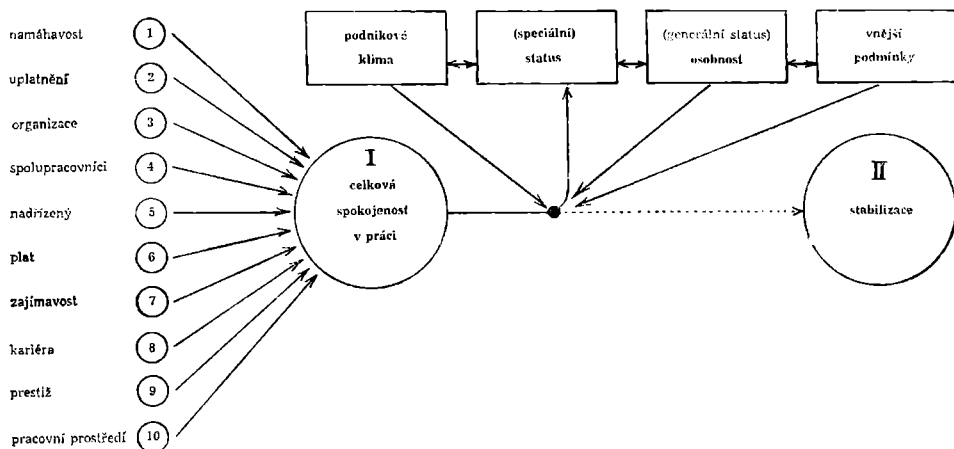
namáhavost 1
uplatnění 2
organizace 3
spolupracovníci 4
nadřízený 5
plat 6
zajímavost 7
kariéra 8
prestiž 9
pracovní prostředí 10

podnikové klima
(speciální) status
(generální status) osobnost
vnější podmínky

I
celková spokojenost v práci

II
stabilizace